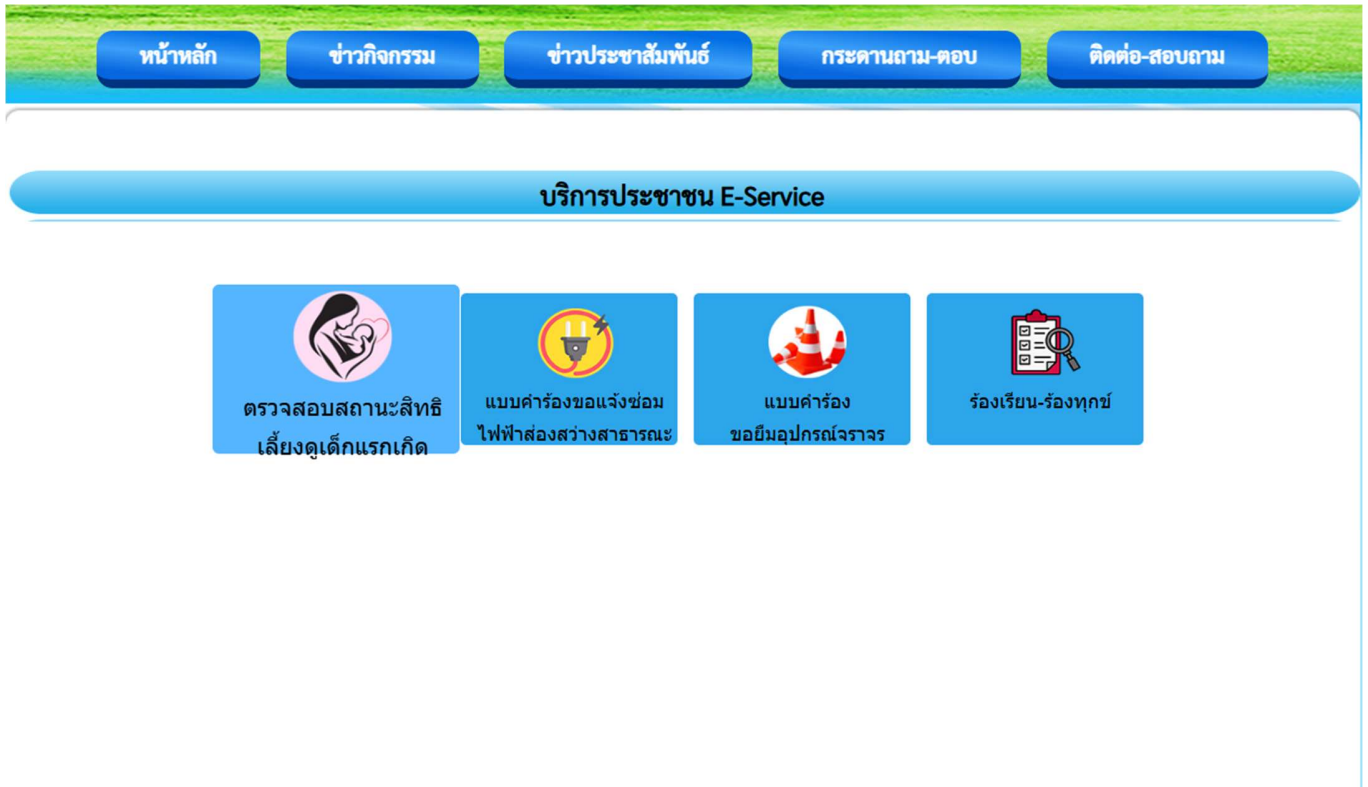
หน้าหลัก ข่าวกิจกรรม ข่าวประชาสัมพันธ์ กระดานถาม-ตอบ ติดต่อ-สอบถาม

บริการประชาชน E-Service

ตรวจสอบสถานะสิทธิ เลี้ยงดูเด็กแรกเกิด

แบบคำร้องขอแจ้งซ่อม ไฟฟ้าส่องสว่างสาธารณะ

แบบคำร้อง ขอยืมอุปกรณ์จราจร

ร้องเรียน-ร้องทุกข์